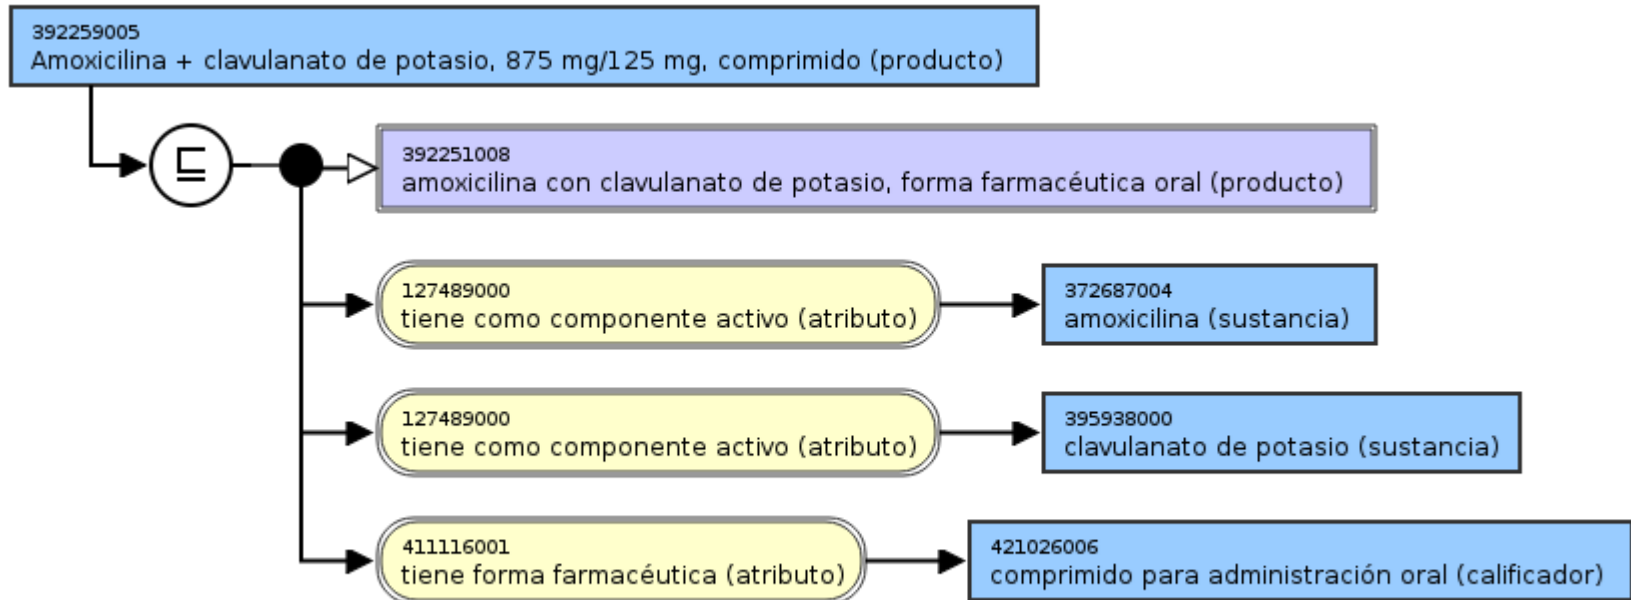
392259005
Amoxicilina + clavulanato de potasio, 875 mg/125 mg, comprimido (producto)

$\sqsubseteq$

392251008
amoxicilina con clavulanato de potasio, forma farmacéutica oral (producto)

127489000
tiene como componente activo (atributo)

372687004
amoxicilina (sustancia)

127489000
tiene como componente activo (atributo)

395938000
clavulanato de potasio (sustancia)

411116001
tiene forma farmacéutica (atributo)

421026006
comprimido para administración oral (calificador)